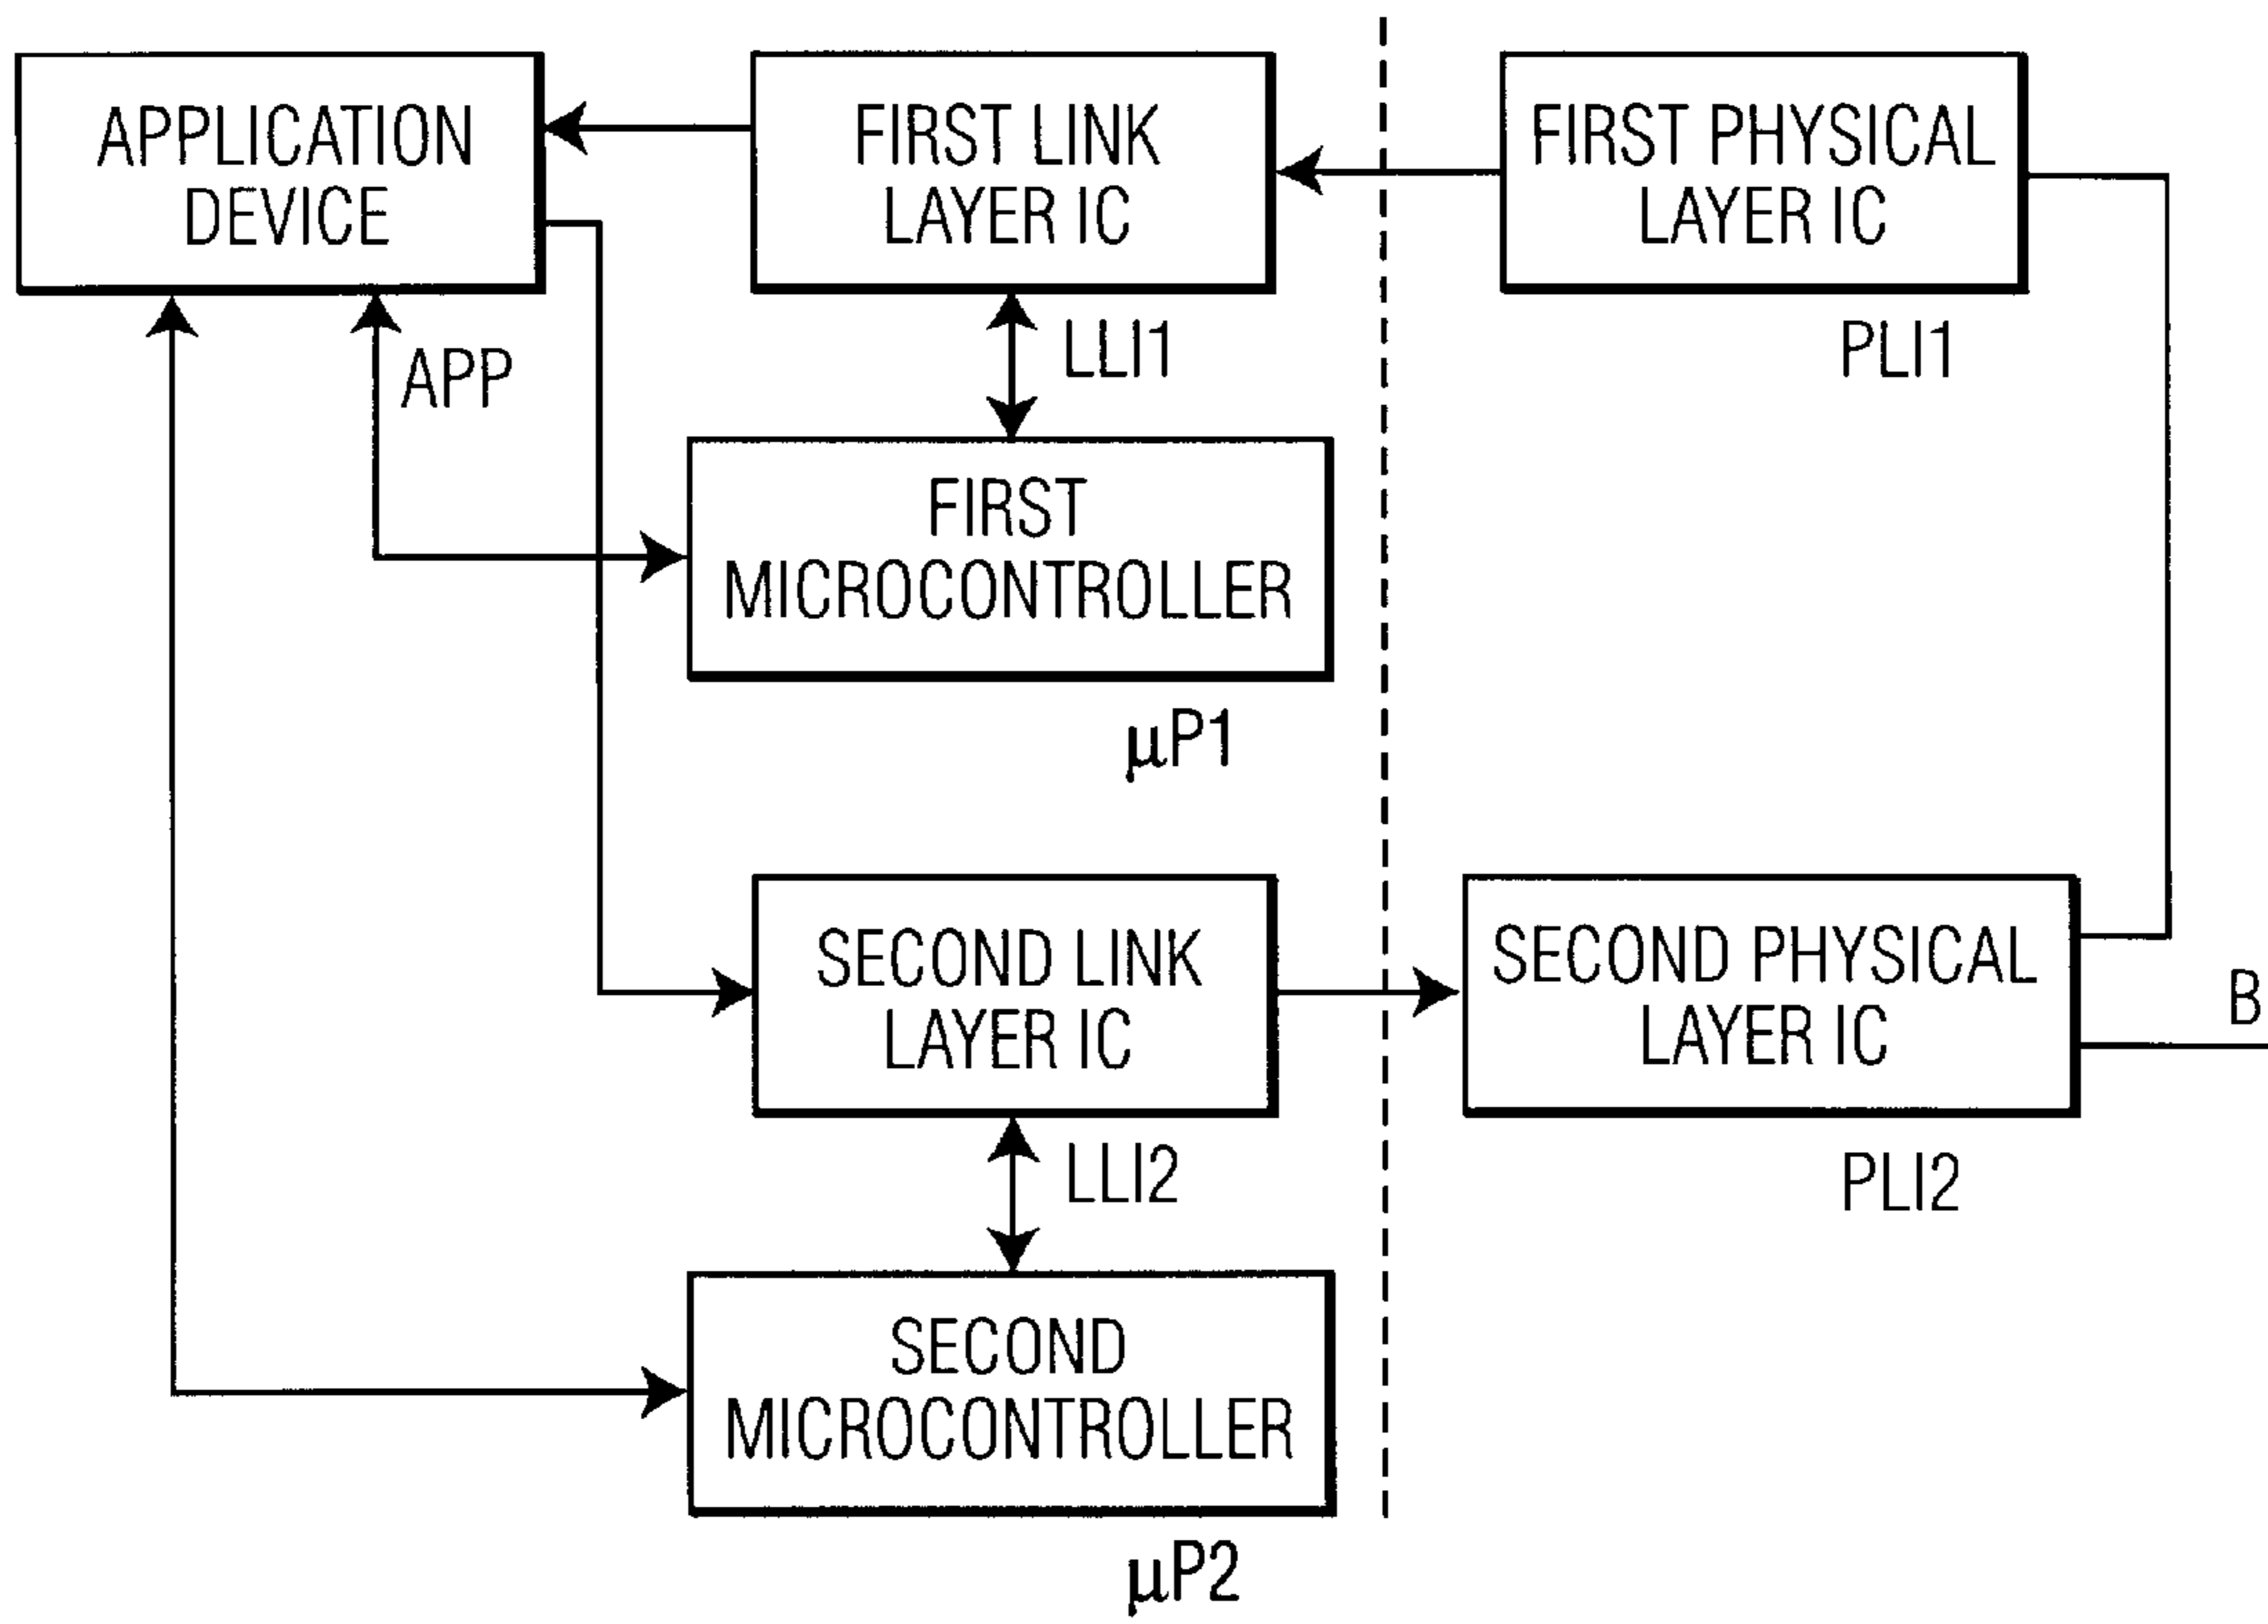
APPLICATION DEVICE

FIRST LINK LAYER IC

FIRST PHYSICAL LAYER IC

APP

LLI1

PLI1

FIRST MICROCONTROLLER

μP1

SECOND LINK LAYER IC

SECOND PHYSICAL LAYER IC

B

LLI2

PLI2

SECOND MICROCONTROLLER

μP2